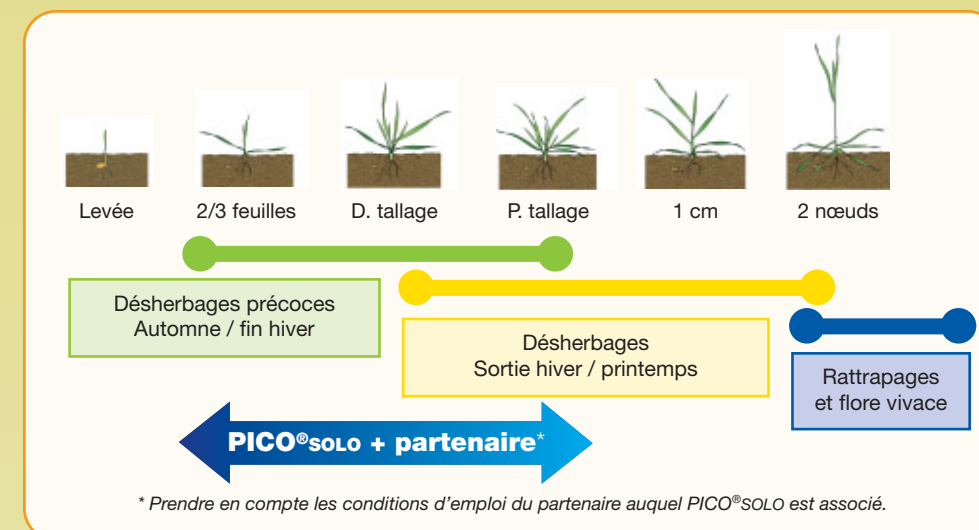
Levée
2/3 feuilles
D. tallage
P. tallage
1 cm
2 nœuds

Désherbages précoces
Automne / fin hiver

Désherbages
Sortie hiver / printemps

Rattrapages
et flore vivace

PICO®SOLO + partenaire*

* Prendre en compte les conditions d'emploi du partenaire auquel PICO®SOLO est associé.